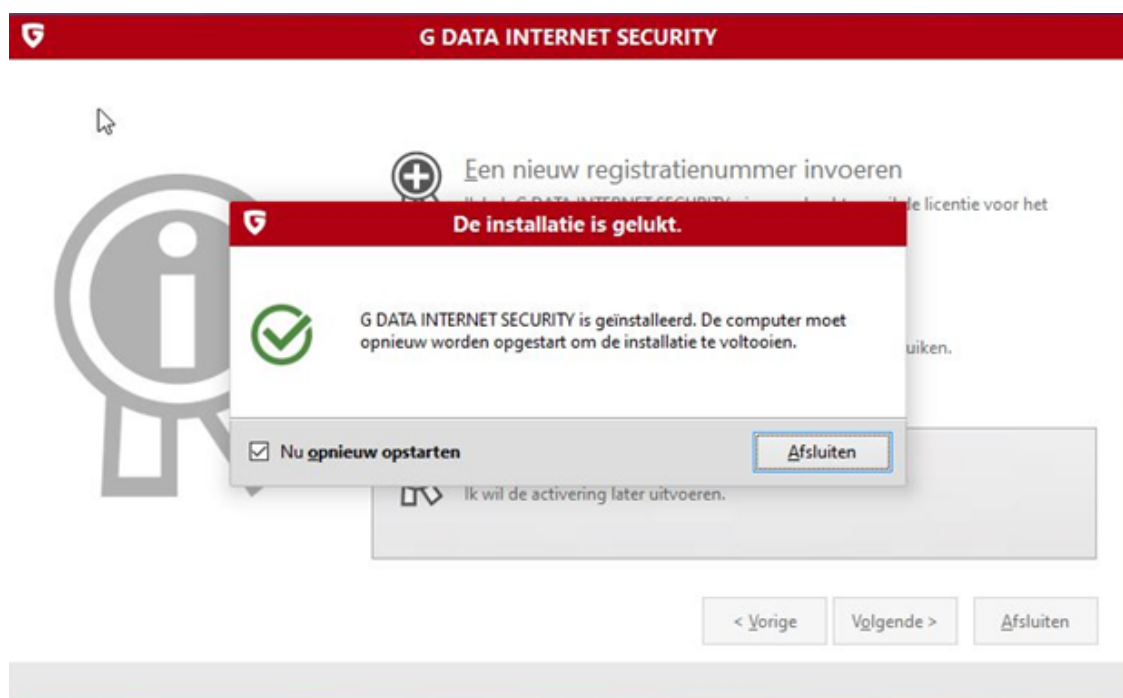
G DATA INTERNET SECURITY

Een nieuw registratienummer invoeren

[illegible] de licentie voor het

De installatie is gelukt.

G DATA INTERNET SECURITY is geïnstalleerd. De computer moet opnieuw worden opgestart om de installatie te voltooien.

uiken.

Nu opnieuw opstarten

Afsluiten

Ik wil de activering later uitvoeren.

< Vorige

Volgende >

Afsluiten